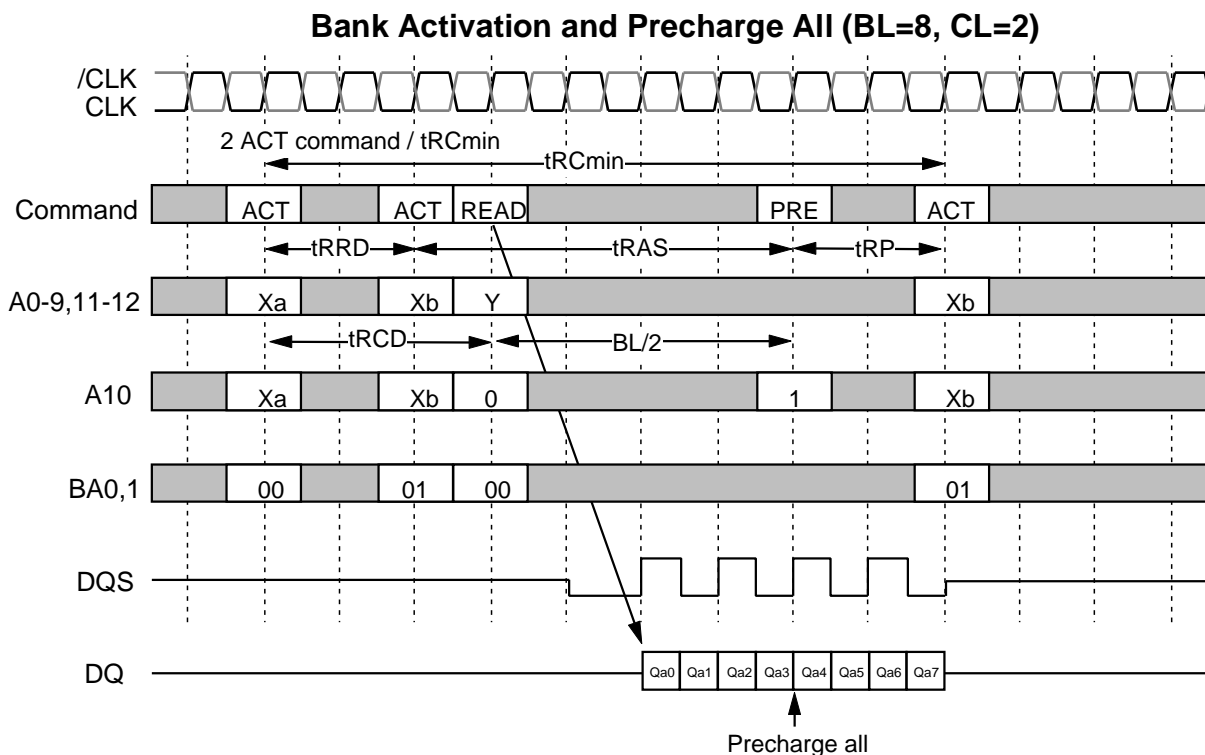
Bank Activation and Precharge All (BL=8, CL=2)

/CLK
CLK

2 ACT command / tRCmin

tRCmin

Command
ACT
ACT
READ
PRE
ACT

tRRD
tRAS
tRP

A0-9,11-12
Xa
Xb
Y
Xb

tRCD
BL/2

A10
Xa
Xb
0
1
Xb

BA0,1
00
01
00
01

DQS

DQ
Qa0
Qa1
Qa2
Qa3
Qa4
Qa5
Qa6
Qa7

Precharge all